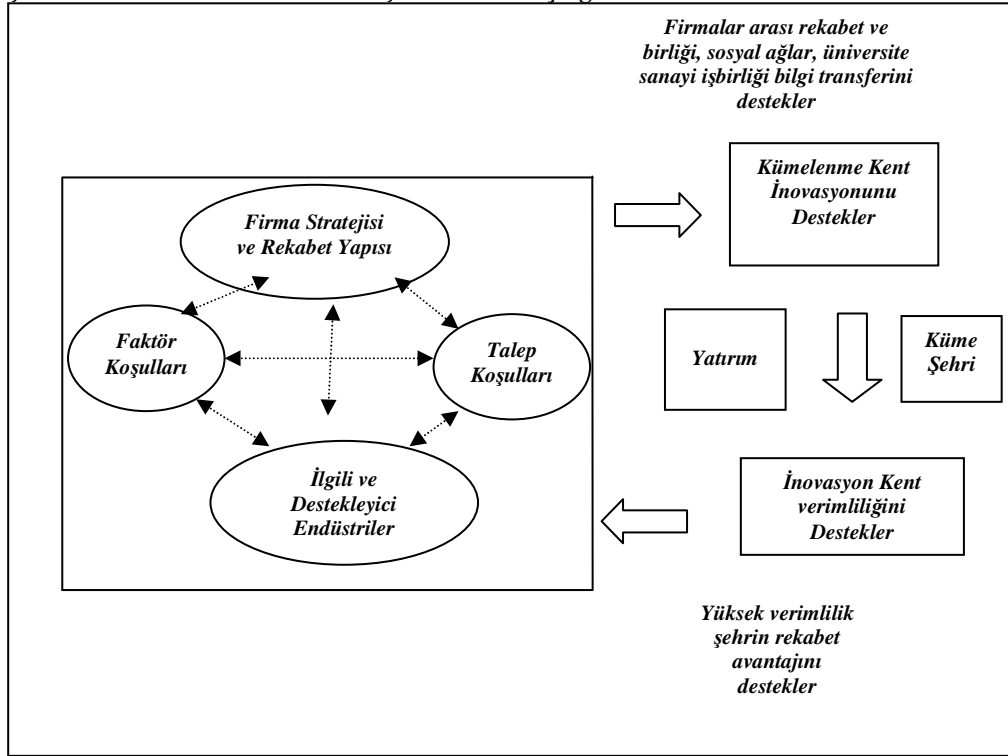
Firmalar arası rekabet ve birliği, sosyal ağlar, üniversite sanayi işbirliği bilgi transferini destekler

Firma Stratejisi ve Rekabet Yapısı

Faktör Koşulları

Talep Koşulları

İlgili ve Destekleyici Endüstriler

Kümelenme Kent İnovasyonunu Destekler

Yatırım

Küme Şehri

İnovasyon Kent verimliliğini Destekler

Yüksek verimlilik şehrin rekabet avantajını destekler